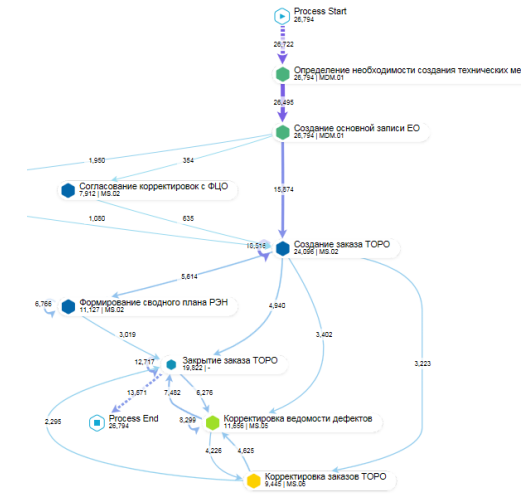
Process Start
26,794

26,722

Определение необходимости создания технических ме
26,794 | MDM.01

26,495

Создание основной записи ЕО
26,794 | MDM.01

1,950

354

Согласование корректировок с ФЦО
7,912 | MS.02

15,874

1,080

635

10,516

Создание заказа ТОРО
24,096 | MS.02

5,614

6,766

Формирование сводного плана РЭН
11,127 | MS.02

4,940

3,019

3,402

12,717

Закрытие заказа ТОРО
19,822 | -

3,223

13,871

7,482

6,276

2,295

Process End
26,794

8,299

Корректировка ведомости дефектов
11,856 | MS.05

4,226

4,625

Корректировка заказов ТОРО
9,445 | MS.05